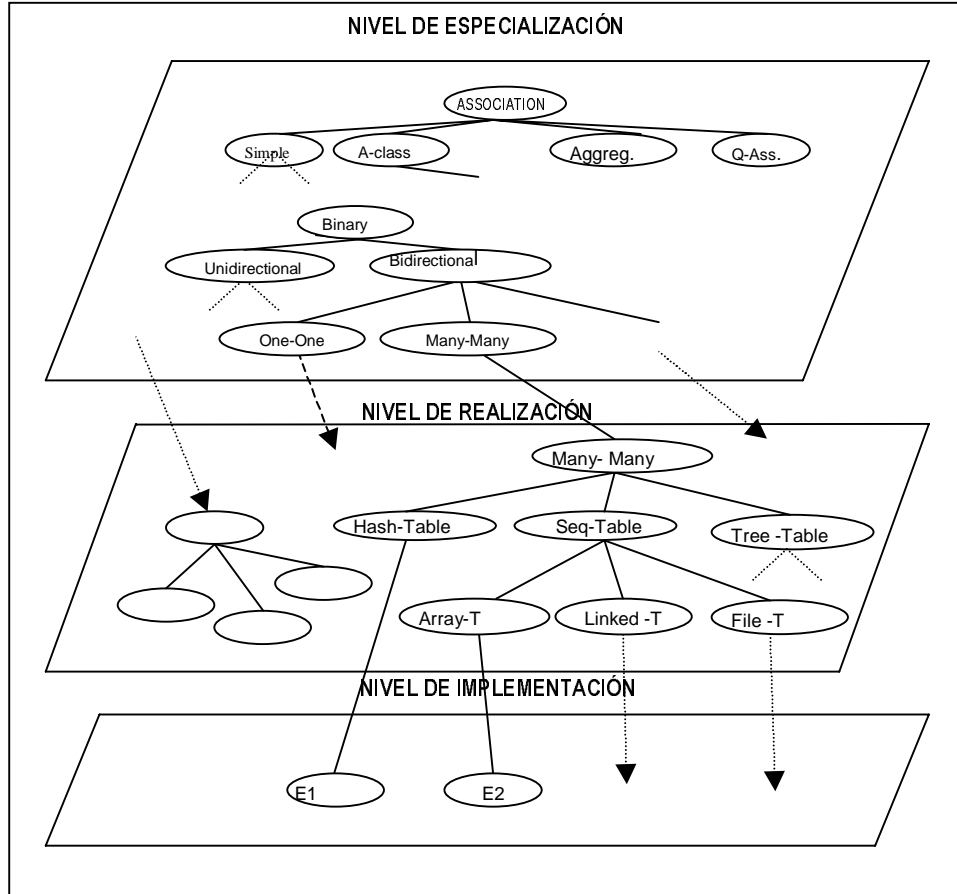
NIVEL DE ESPECIALIZACIÓN

ASSOCIATION

Simple

A-class

Aggreg.

Q-Ass.

Binary

Unidirectional

Bidirectional

One-One

Many-Many

NIVEL DE REALIZACIÓN

Many- Many

Hash-Table

Seq-Table

Tree -Table

Array-T

Linked -T

File -T

NIVEL DE IMPLEMENTACIÓN

E1

E2